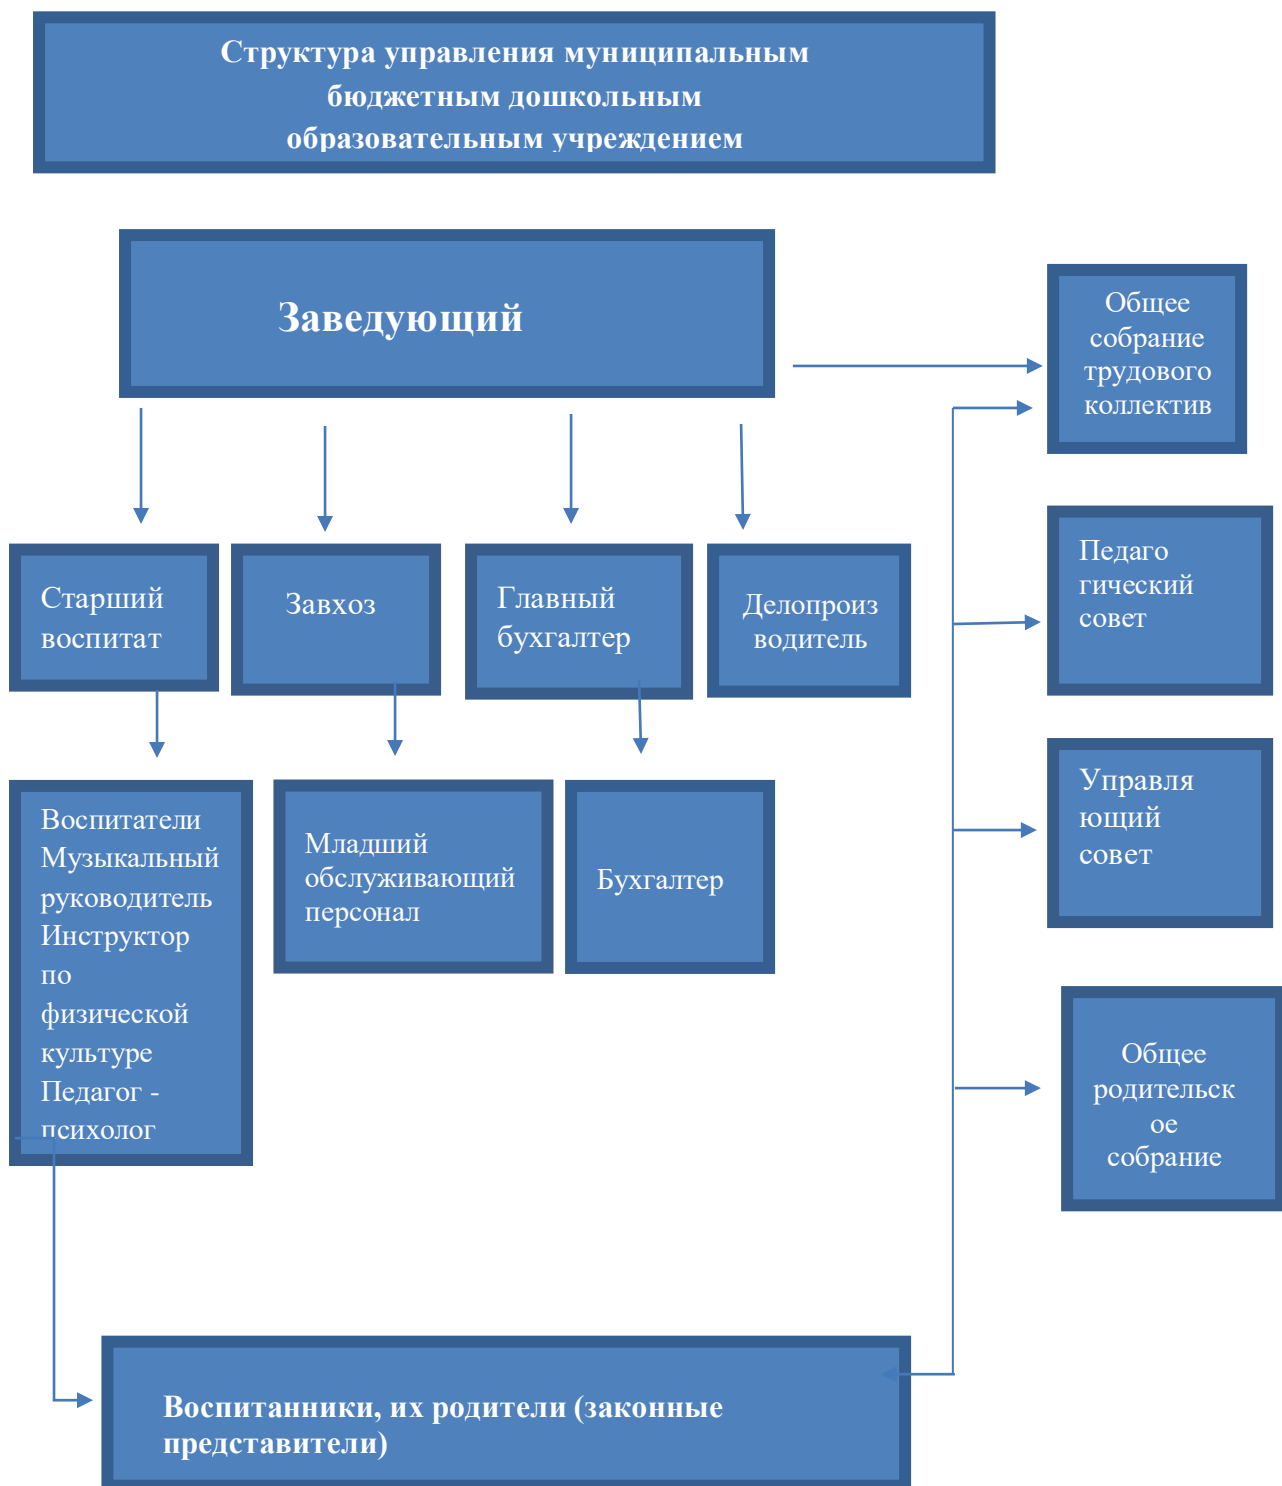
Структура управления муниципальным бюджетным дошкольным образовательным учреждением

Заведующий

Общее собрание трудового коллектив

Старший воспитат

Завхоз

Главный бухгалтер

Делопроиз водитель

Педаго гический совет

Воспитатели Музыкальный руководитель Инструктор по физической культуре Педагог - психолог

Младший обслуживающий персонал

Бухгалтер

Управля ющий совет

Общее родительск ое собрание

Воспитанники, их родители (законные представители)